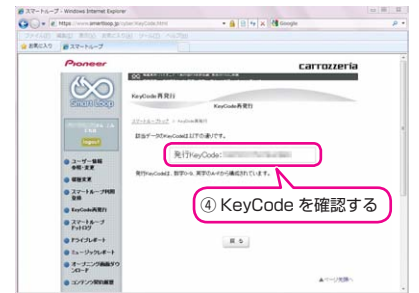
スマートループ - Windows Internet Explorer
https://www.smartloop.jp/cdai/KeyCode.html
Google
ファイル(F) 編集(E) 表示(V) お気に入り(A) ツール(T) ヘルプ(H)
お気に入り
スマートループ
Pioneer
carrozzeria
smart loop
logout
ユーザー情報 参照・変更
車輌変更
スマートループ利用登録
KeyCode再発行
スマートループ ナッパCD
ドライブレポート
ミュージックレポート
オーディング画面ダウンロード
コンテンツ取得履歴
KeyCode再発行
KeyCode再発行
スマートループ > KeyCode再発行
該当データ(KeyCode)は以下の通りです。
発行KeyCode : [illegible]
発行KeyCodeは、数字から、英字のみから構成されています。
④ KeyCode を確認する
戻る
ページ先頭へ